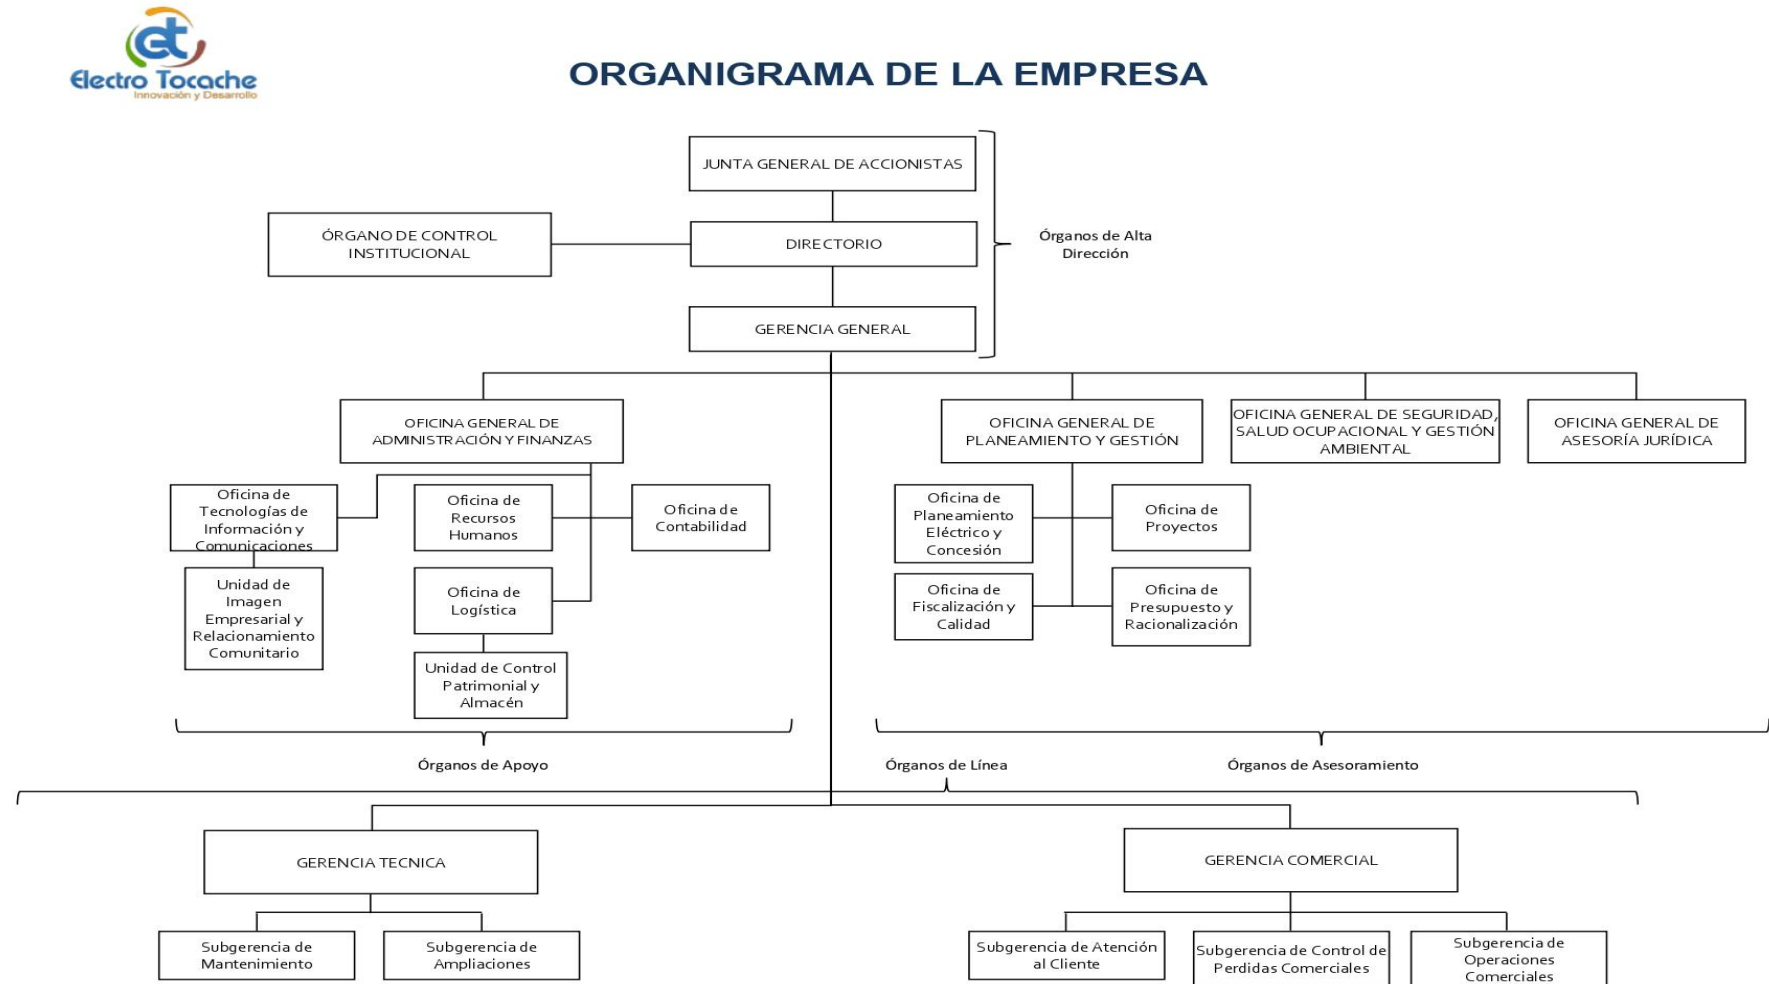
Electro Tocache
Innovación y Desarrollo

ORGANIGRAMA DE LA EMPRESA

JUNTA GENERAL DE ACCIONISTAS

ÓRGANO DE CONTROL INSTITUCIONAL

DIRECTORIO

Órganos de Alta Dirección

GERENCIA GENERAL

OFICINA GENERAL DE ADMINISTRACIÓN Y FINANZAS

OFICINA GENERAL DE PLANEAMIENTO Y GESTIÓN

OFICINA GENERAL DE SEGURIDAD, SALUD OCUPACIONAL Y GESTIÓN AMBIENTAL

OFICINA GENERAL DE ASESORÍA JURÍDICA

Oficina de Tecnologías de Información y Comunicaciones

Oficina de Recursos Humanos

Oficina de Contabilidad

Unidad de Imagen Empresarial y Relacionamiento Comunitario

Oficina de Logística

Unidad de Control Patrimonial y Almacén

Oficina de Planeamiento Eléctrico y Concesión

Oficina de Proyectos

Oficina de Fiscalización y Calidad

Oficina de Presupuesto y Racionalización

Órganos de Apoyo

Órganos de Línea

Órganos de Asesoramiento

GERENCIA TECNICA

GERENCIA COMERCIAL

Subgerencia de Mantenimiento

Subgerencia de Ampliaciones

Subgerencia de Atención al Cliente

Subgerencia de Control de Perdidas Comerciales

Subgerencia de Operaciones Comerciales